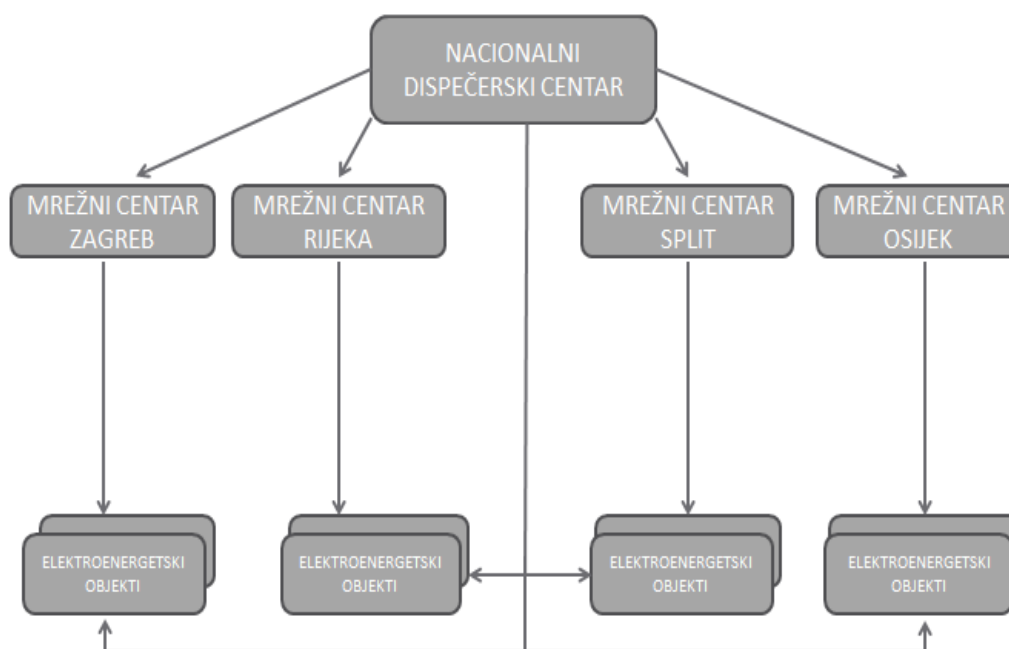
NACIONALNI DISPEČERSKI CENTAR

MREŽNI CENTAR ZAGREB

MREŽNI CENTAR RIJEKA

MREŽNI CENTAR SPLIT

MREŽNI CENTAR OSIJEK

ELEKTROENERGETSKI OBJEKTI

ELEKTROENERGETSKI OBJEKTI

ELEKTROENERGETSKI OBJEKTI

ELEKTROENERGETSKI OBJEKTI